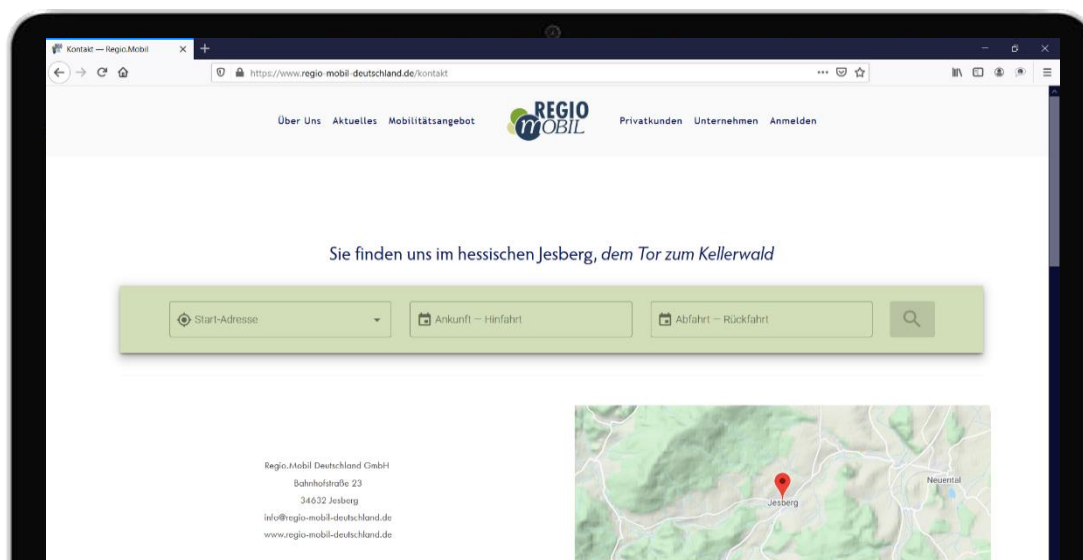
Kontakt — Regio.Mobil

https://www.regio-mobil-deutschland.de/kontakt

Über Uns Aktuelles Mobilitätsangebot

REGIO MOBIL

Privatkunden Unternehmen Anmelden

Sie finden uns im hessischen Jesberg, *dem Tor zum Kellerwald*

Start-Adresse

Ankunft — Hinfahrt

Abfahrt — Rückfahrt

Regio.Mobil Deutschland GmbH
Bahnhofstraße 23
34632 Jesberg
info@regio-mobil-deutschland.de
www.regio-mobil-deutschland.de

Jesberg

Neuental